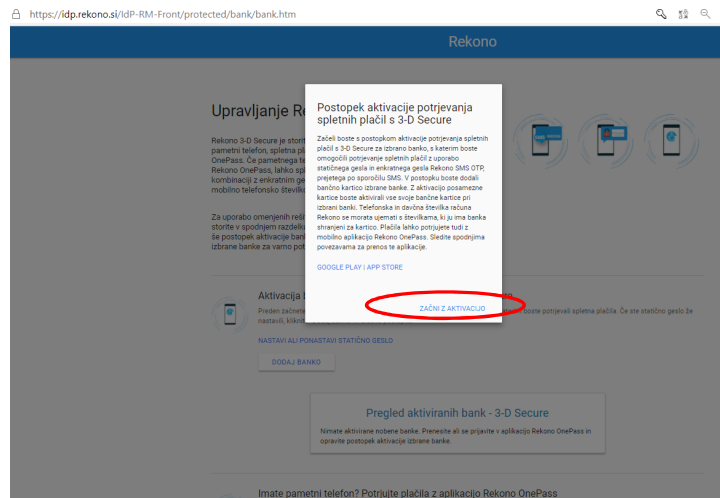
https://idp.rekono.si/IdP-RM-Front/protected/bank/bank.htm

Rekono

Upravljanje Re

Rekono 3-D Secure je storit pametni telefon, spletna pl OnePass. Če pametnega te Rekono OnePass, lahko spl kombinacijo z enkratnim ge mobilno telefonsko številk

Za uporabo omenjenih reši storite v spodnjem razdelk še postopek aktivacije bank izbrane banke za varno pot

Postopek aktivacije potrjevanja spletnih plačil s 3-D Secure

Začeli boste s postopkom aktivacije potrjevanja spletnih plačil s 3-D Secure za izbrano banko, s katerim boste omogočili potrjevanje spletnih plačil z uporabo statičnega gesla in enkratnega gesla Rekono SMS OTP, prejetega po sporočilu SMS. V postopku boste dodali bančno kartico izbrane banke. Z aktivacijo posamezne kartice boste aktivirali vse svoje bančne kartice pri izbrani banki. Telefonska in davčna številka računa Rekono se morata ujemati s številkama, ki ju ima banka shranjeni za kartico. Plačila lahko potrjujete tudi z mobilno aplikacijo Rekono OnePass. Sledite spodnjima povezavama za prenos te aplikacije.

GOOGLE PLAY | APP STORE

ZAČNI Z AKTIVACIJO

Aktivacija

Preden začnete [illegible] boste potrjevali spletna plačila. Če ste statično geslo že nastavili, klikn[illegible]

NASTAVI ALI PONASTAVI STATIČNO GESLO

DODAJ BANKO

Pregled aktiviranih bank - 3-D Secure

Nimate aktivirane nobene banke. Prenesite ali se prijavite v aplikacijo Rekono OnePass in opravite postopek aktivacije izbrane banke.

Imate pametni telefon? Potrjujte plačila z aplikacijo Rekono OnePass